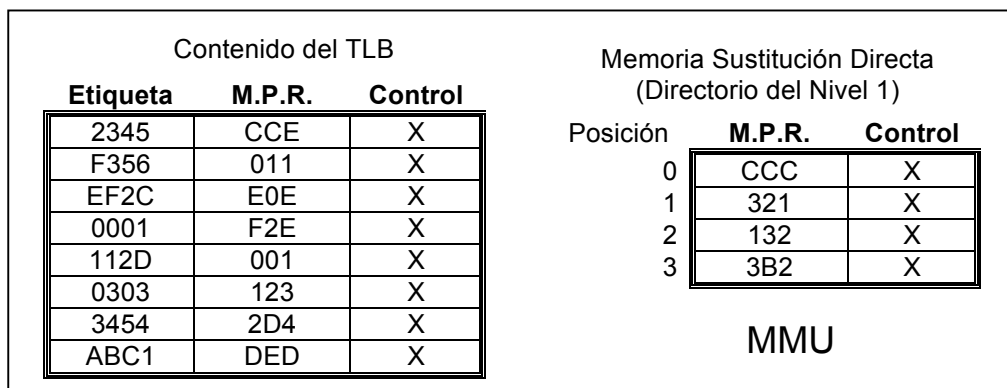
Contenido del TLB

| Etiqueta | M.P.R. | Control |
|---|---|---|
| 2345 | CCE | X |
| F356 | 011 | X |
| EF2C | E0E | X |
| 0001 | F2E | X |
| 112D | 001 | X |
| 0303 | 123 | X |
| 3454 | 2D4 | X |
| ABC1 | DED | X |

Memoria Sustitución Directa
(Directorio del Nivel 1)

| Posición | M.P.R. | Control |
|---|---|---|
| 0 | CCC | X |
| 1 | 321 | X |
| 2 | 132 | X |
| 3 | 3B2 | X |

MMU